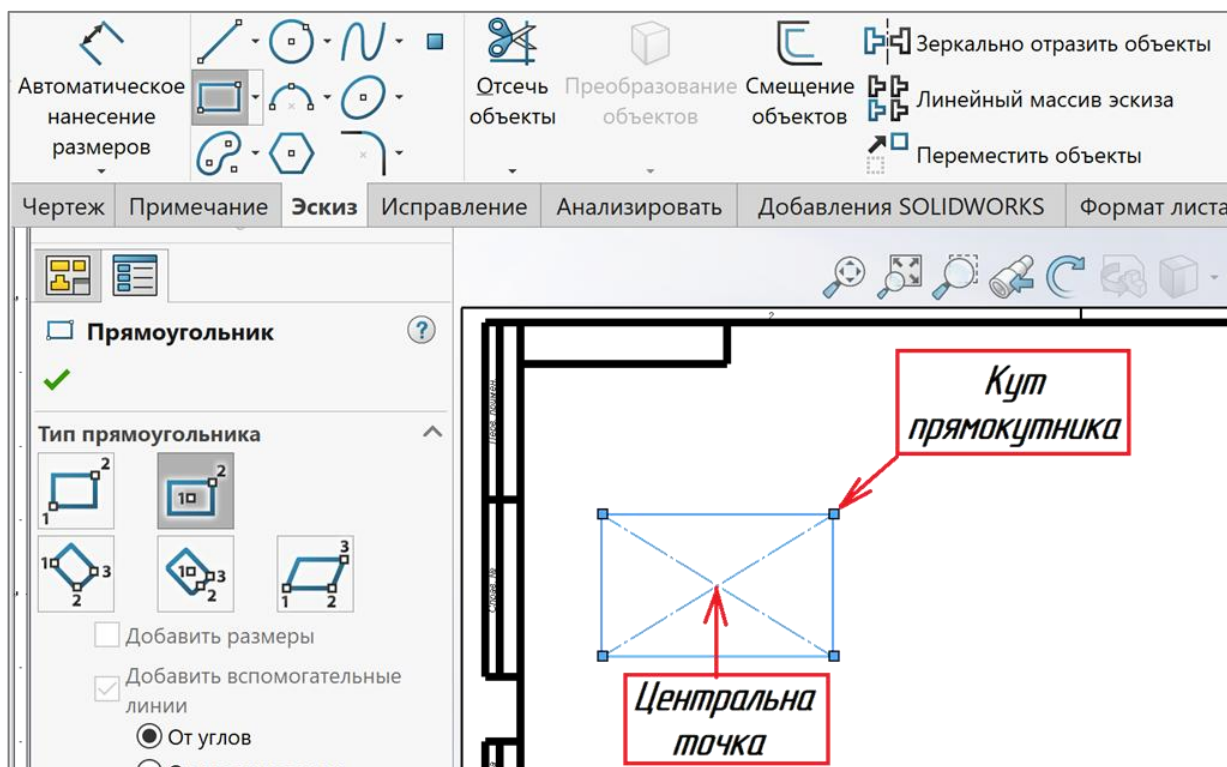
Автоматическое нанесение размеров

Отсечь объекты

Преобразование объектов

Смещение объектов

Зеркально отразить объекты

Линейный массив эскиза

Переместить объекты

Чертеж | Примечание | Эскиз | Исправление | Анализировать | Добавления SOLIDWORKS | Формат листа

Прямоугольник

?

Тип прямоугольника

2
1

1
2

1
3
2

1
3
2

3
1
2

Добавить размеры

Добавить вспомогательные линии

От углов

Кут прямокутника

Центральна точка